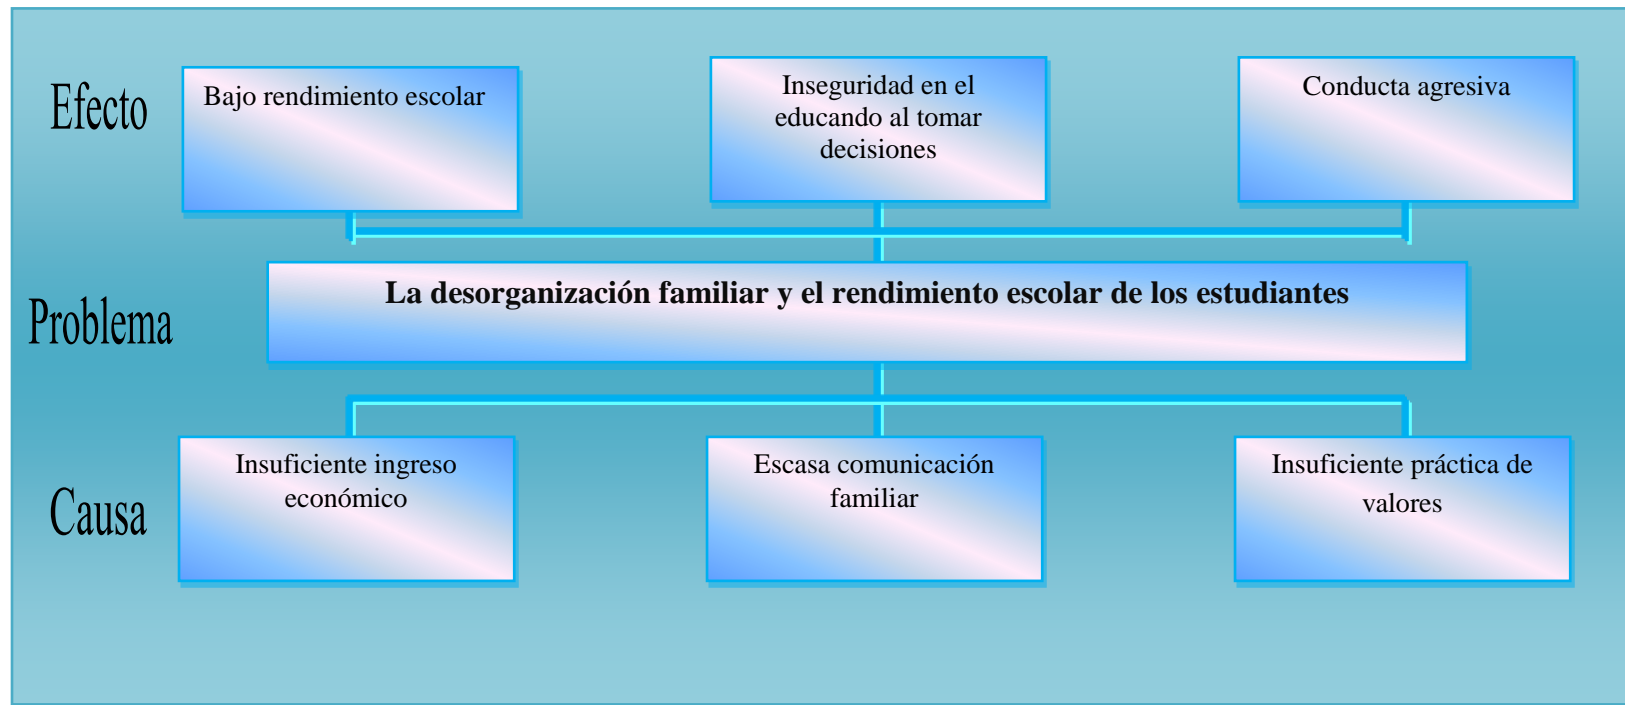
Efecto

Bajo rendimiento escolar

Inseguridad en el educando al tomar decisiones

Conducta agresiva

Problema

La desorganización familiar y el rendimiento escolar de los estudiantes

Causa

Insuficiente ingreso económico

Escasa comunicación familiar

Insuficiente práctica de valores